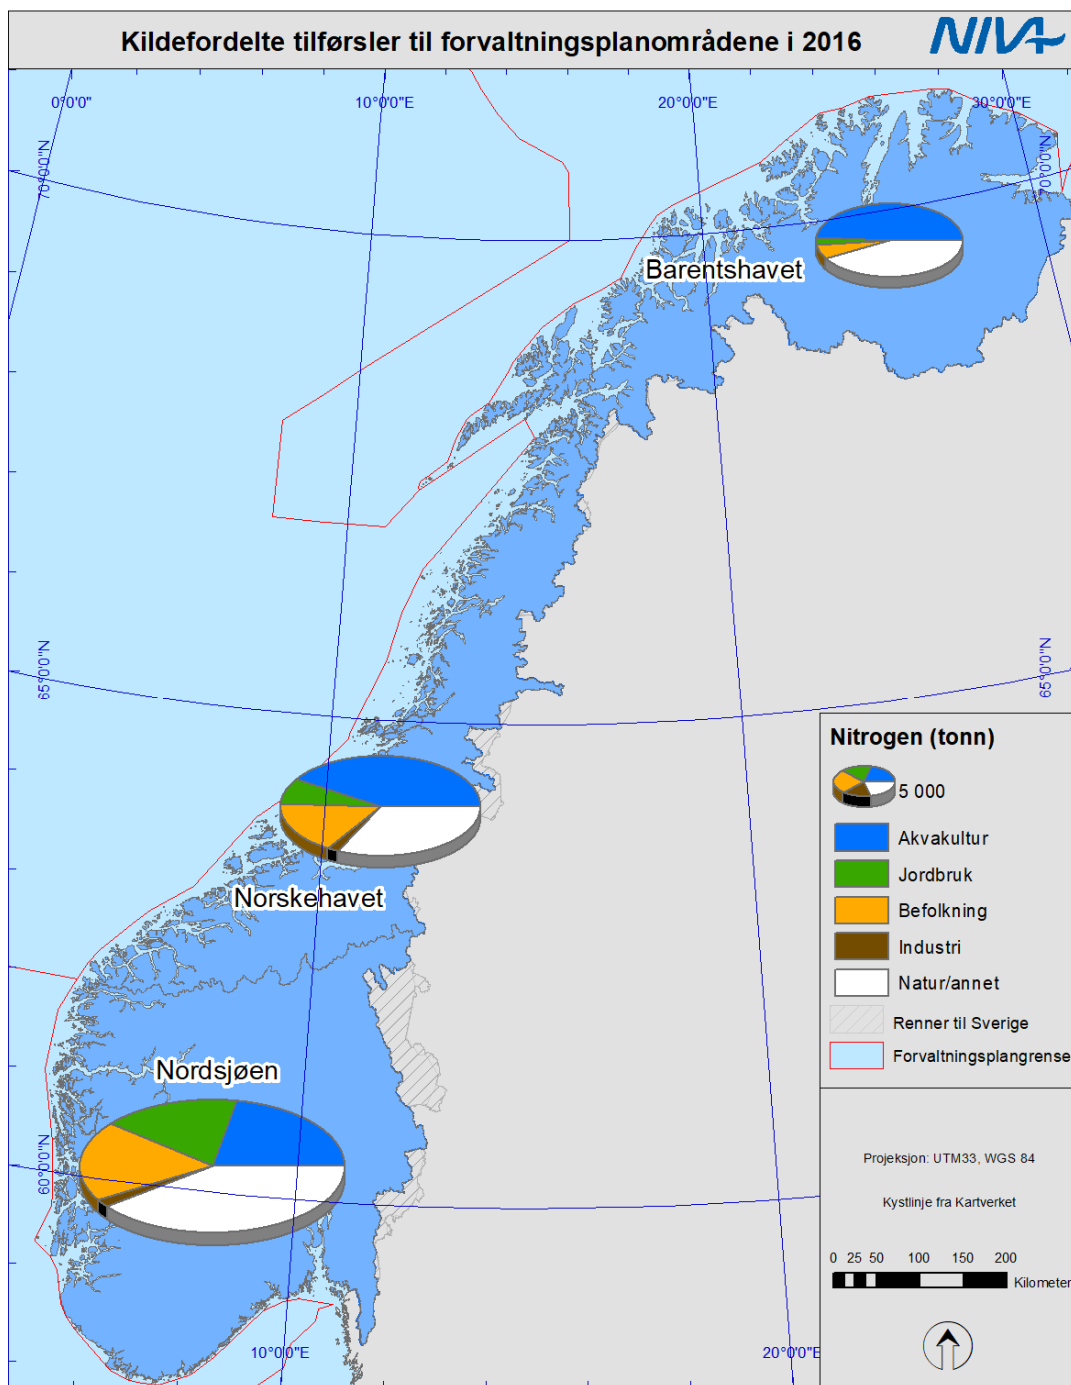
Kildefordelte tilførsler til forvaltningsplanområdene i 2016

NIVA

0°0'0"

10°0'0"E

20°0'0"E

30°0'0"E

70°0'0"N

70°0'0"N

Barentshavet

65°0'0"N

65°0'0"N

Norskehavet

Nordsjøen

60°0'0"N

10°0'0"E

20°0'0"E

Nitrogen (tonn)

5 000

Akvakultur

Jordbruk

Befolkning

Industri

Natur/annet

Renner til Sverige

Forvaltningsplangrense

Projeksjon: UTM33, WGS 84

Kystlinje fra Kartverket

0 25 50 100 150 200

Kilometer